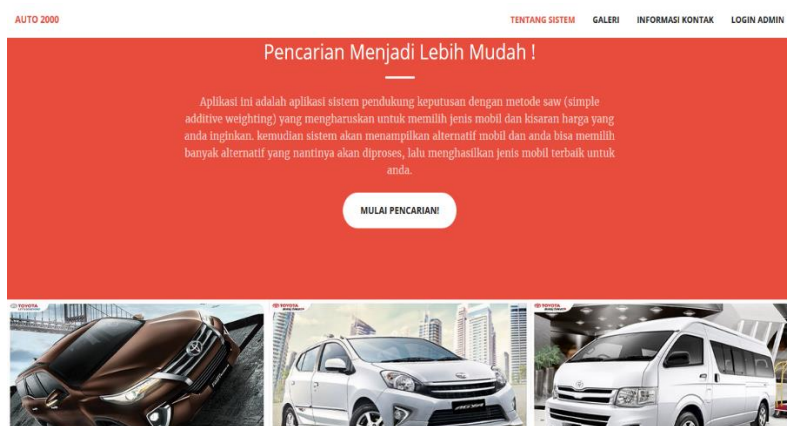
AUTO 2000

TENTANG SISTEM GALERI INFORMASI KONTAK LOGIN ADMIN

Pencarian Menjadi Lebih Mudah !

Aplikasi ini adalah aplikasi sistem pendukung keputusan dengan metode saw (simple additive weighting) yang mengharuskan untuk memilih jenis mobil dan kisaran harga yang anda inginkan. kemudian sistem akan menampilkan alternatif mobil dan anda bisa memilih banyak alternatif yang nantinya akan diproses, lalu menghasilkan jenis mobil terbaik untuk anda.

MULAI PENCARIAN!

TOYOTA

TOYOTA

TOYOTA